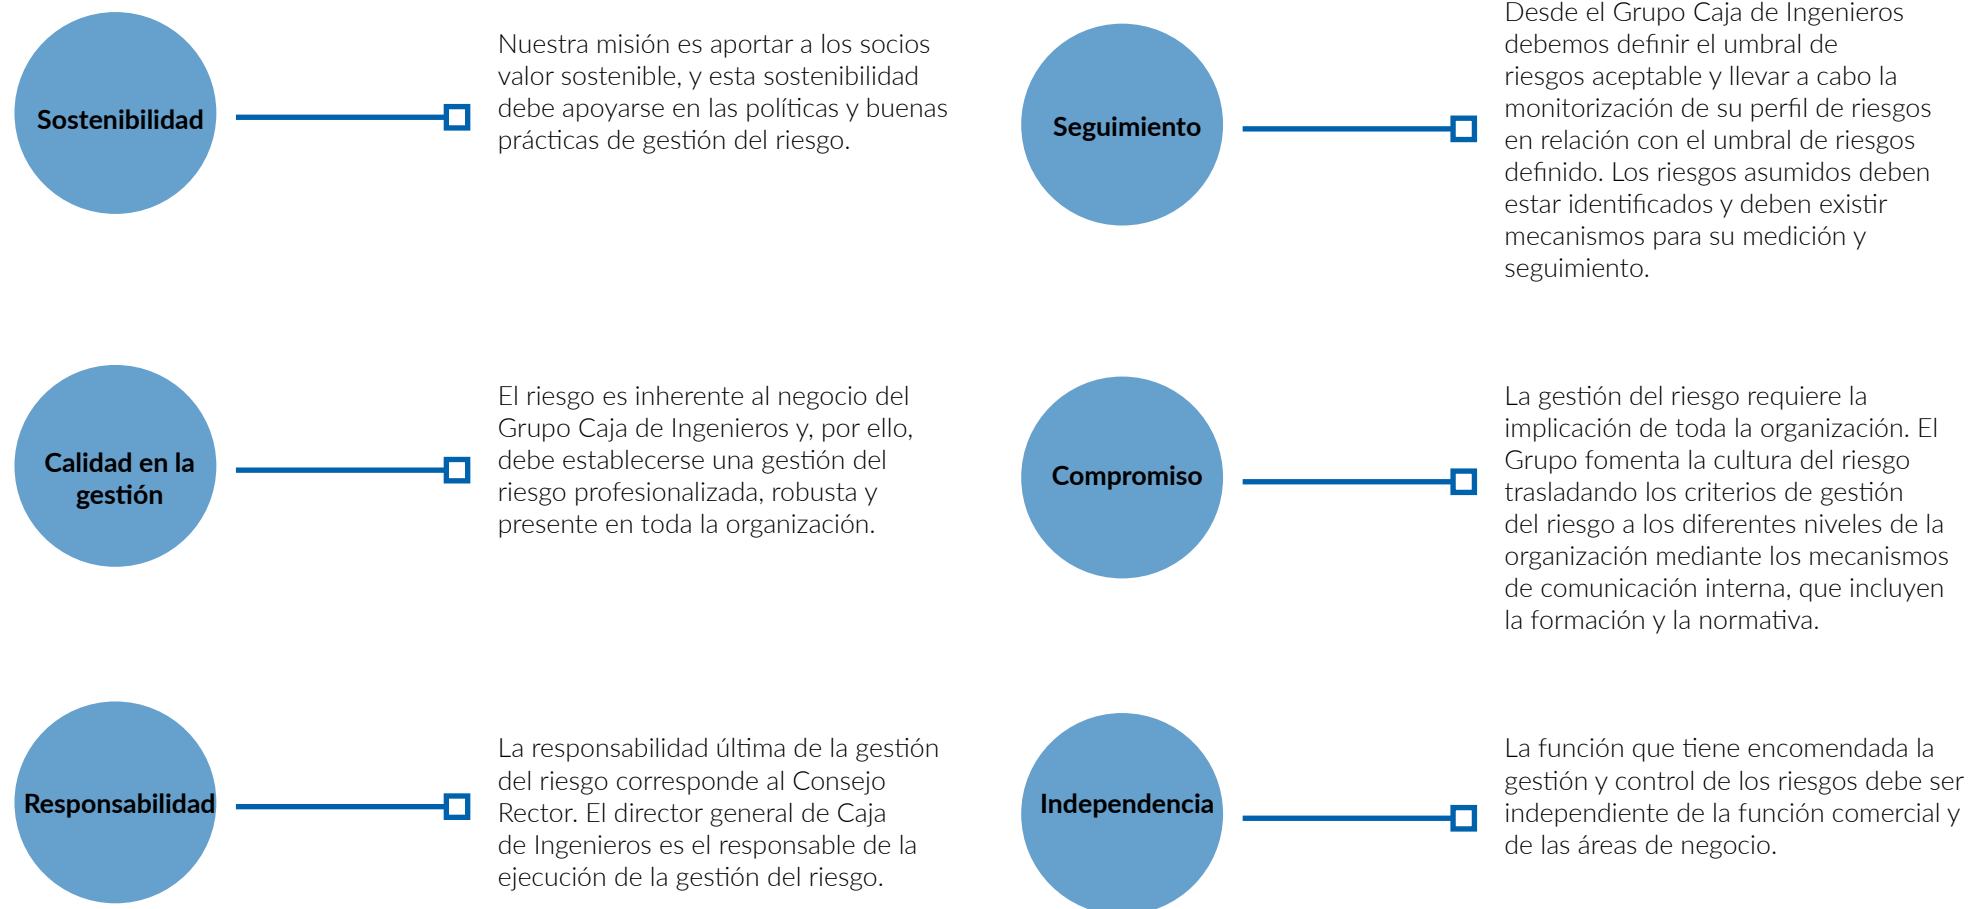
Sostenibilidad

Nuestra misión es aportar a los socios valor sostenible, y esta sostenibilidad debe apoyarse en las políticas y buenas prácticas de gestión del riesgo.

Seguimiento

Desde el Grupo Caja de Ingenieros debemos definir el umbral de riesgos aceptable y llevar a cabo la monitorización de su perfil de riesgos en relación con el umbral de riesgos definido. Los riesgos asumidos deben estar identificados y deben existir mecanismos para su medición y seguimiento.

Calidad en la gestión

El riesgo es inherente al negocio del Grupo Caja de Ingenieros y, por ello, debe establecerse una gestión del riesgo profesionalizada, robusta y presente en toda la organización.

Compromiso

La gestión del riesgo requiere la implicación de toda la organización. El Grupo fomenta la cultura del riesgo trasladando los criterios de gestión del riesgo a los diferentes niveles de la organización mediante los mecanismos de comunicación interna, que incluyen la formación y la normativa.

Responsabilidad

La responsabilidad última de la gestión del riesgo corresponde al Consejo Rector. El director general de Caja de Ingenieros es el responsable de la ejecución de la gestión del riesgo.

Independencia

La función que tiene encomendada la gestión y control de los riesgos debe ser independiente de la función comercial y de las áreas de negocio.